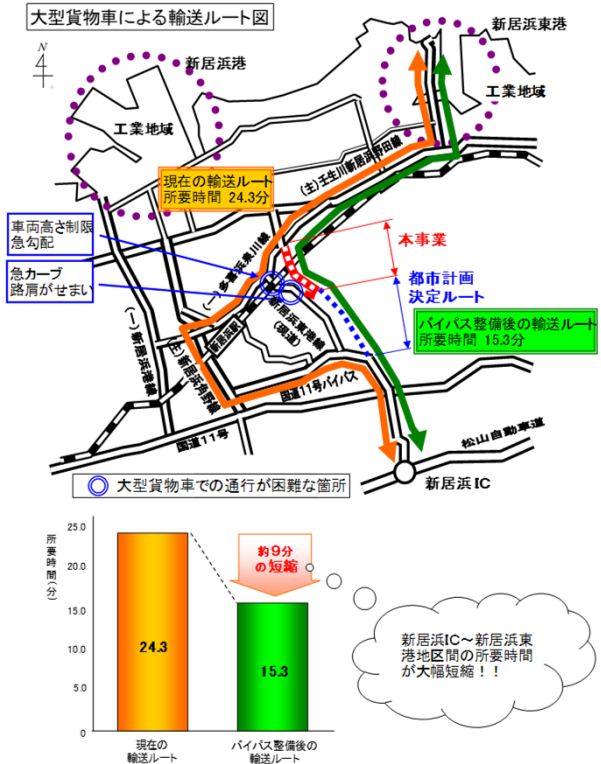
大型貨物車による輸送ルート図

N

新居浜港

新居浜東港

工業地域

工業地域

現在の輸送ルート
所要時間 24.3分

(主)壬生川新居浜野田線

車両高さ制限
急勾配

急カーブ
路肩がせまい

(一)多喜浜泉川線

本事業

都市計画
決定ルート

バイパス整備後の輸送ルート
所要時間 15.3分

(一)新居浜港線

(主)新居浜別子山線

新居浜駅

新居浜東港線(県道)

国道11号バイパス

国道11号

松山自動車道

新居浜IC

大型貨物車での通行が困難な箇所

所要時間(分)

25.0
20.0
15.0
10.0
5.0
0.0

約9分の短縮

24.3

15.3

現在の輸送ルート

バイパス整備後の輸送ルート

新居浜IC～新居浜東港地区間の所要時間が大幅短縮！！